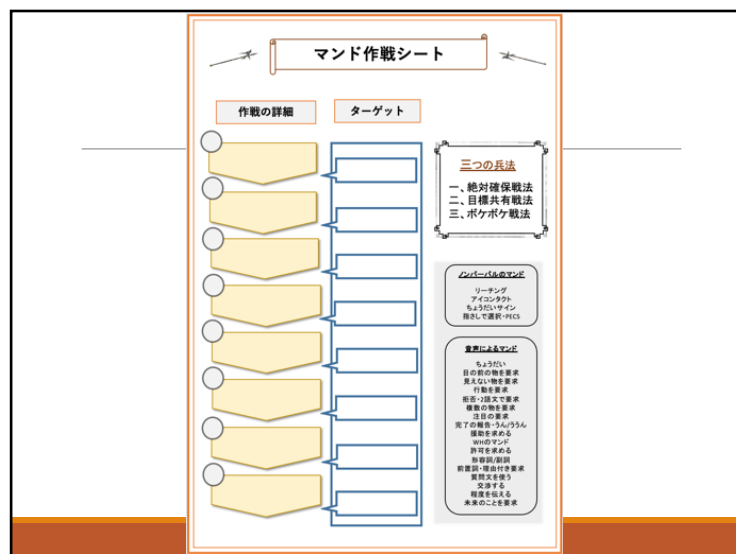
マンド作戦シート

作戦の詳細

ターゲット

三つの兵法

一、絶対確保戦法
二、目標共有戦法
三、ボケボケ戦法

ノンバーバルのマンド

リーチング
アイコンタクト
ちょうだいサイン
指さしで選択・PECS

音声によるマンド

ちょうだい
目の前の物を要求
見えない物を要求
行動を要求
拒否・2語文で要求
複数の物を要求
注目の要求
完了の報告・うん/ううん
援助を求める
WHのマンド
許可を求める
形容詞/副詞
前置詞・理由付き要求
質問文を使う
交渉する
程度を伝える
未来のことを要求